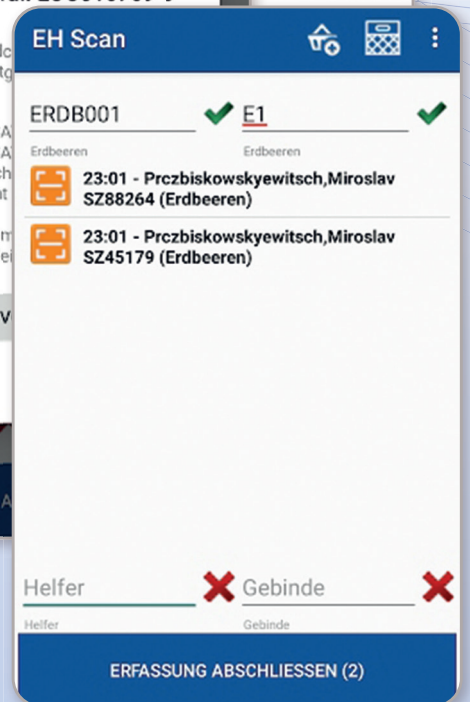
EH Scan

ERDB001
Erdbeeren

E1
Erdbeeren

23:01 - Prczbiskowskyewitsch,Miroslav SZ88264 (Erdbeeren)

23:01 - Prczbiskowskyewitsch,Miroslav SZ45179 (Erdbeeren)

Helfer
Helfer

Gebinde
Gebinde

ERFASSUNG ABSCHLIESSEN (2)